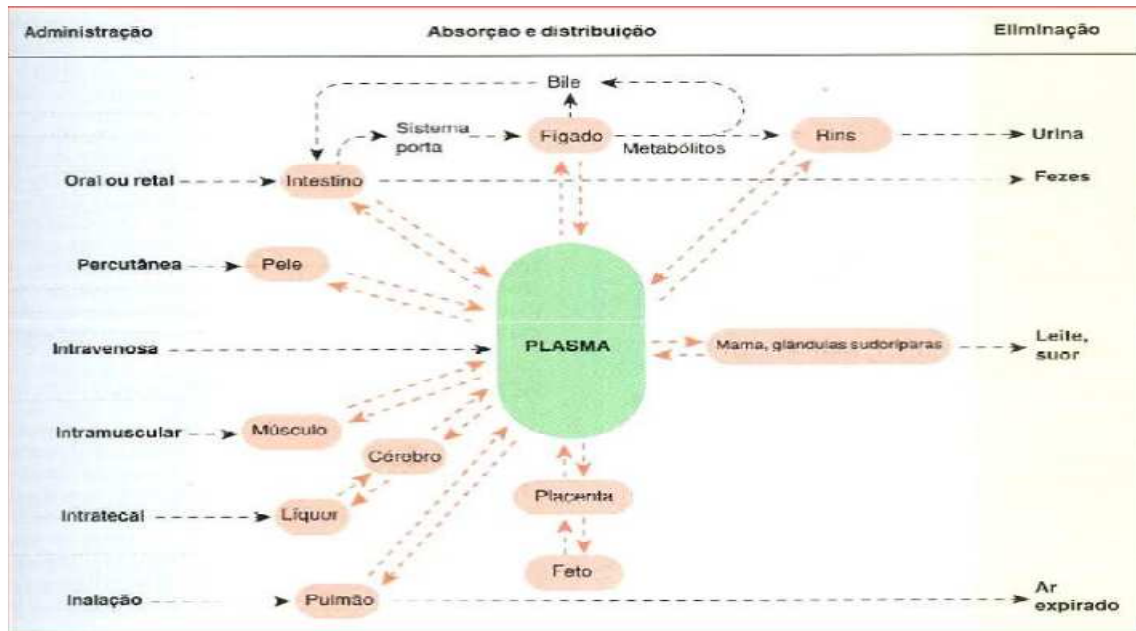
Administração

Absorçao e distribuição

Eliminação

Bile

Sistema porta

Fígado

Metabólitos

Rins

Urina

Oral ou retal

Intestino

Fezes

Percutânea

Pele

Intravenosa

PLASMA

Mama, glândulas sudoríparas

Leite, suor

Intramuscular

Músculo

Cérebro

Intratecal

Líquor

Placenta

Feto

Inalação

Pulmão

Ar expirado